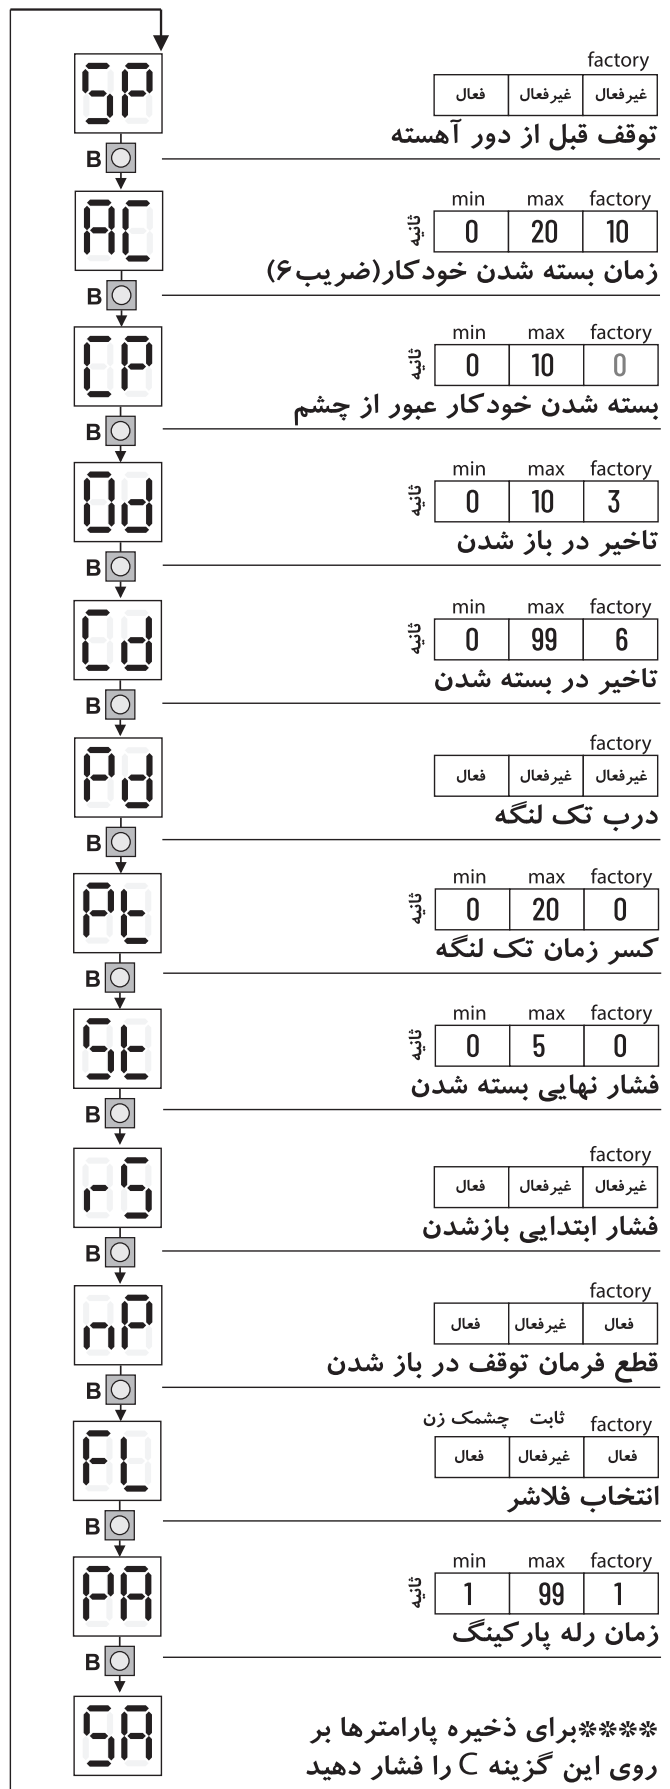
SP

factory

| فعال | غیرفعال | غیرفعال |
|---|---|---|

توقف قبل از دور آهسته

B

AC

| | min | max | factory |
|---|---|---|---|
| ثانیه | 0 | 20 | 10 |

زمان بسته شدن خودکار(ضریب۶)

B

CP

| | min | max | factory |
|---|---|---|---|
| ثانیه | 0 | 10 | 0 |

بسته شدن خودکار عبور از چشم

B

Od

| | min | max | factory |
|---|---|---|---|
| ثانیه | 0 | 10 | 3 |

تاخیر در باز شدن

B

Cd

| | min | max | factory |
|---|---|---|---|
| ثانیه | 0 | 99 | 6 |

تاخیر در بسته شدن

B

Pd

factory

| فعال | غیرفعال | غیرفعال |
|---|---|---|

درب تک لنگه

B

Pt

| | min | max | factory |
|---|---|---|---|
| ثانیه | 0 | 20 | 0 |

کسر زمان تک لنگه

B

St

| | min | max | factory |
|---|---|---|---|
| ثانیه | 0 | 5 | 0 |

فشار نهایی بسته شدن

B

rS

factory

| فعال | غیرفعال | غیرفعال |
|---|---|---|

فشار ابتدایی بازشدن

B

nP

factory

| فعال | غیرفعال | فعال |
|---|---|---|

قطع فرمان توقف در باز شدن

B

FL

ثابت چشمک زن factory

| فعال | غیرفعال | فعال |
|---|---|---|

انتخاب فلاشر

B

PA

| | min | max | factory |
|---|---|---|---|
| ثانیه | 1 | 99 | 1 |

زمان رله پارکینگ

B

SA

***برای ذخیره پارامترها بر روی این گزینه C را فشار دهید